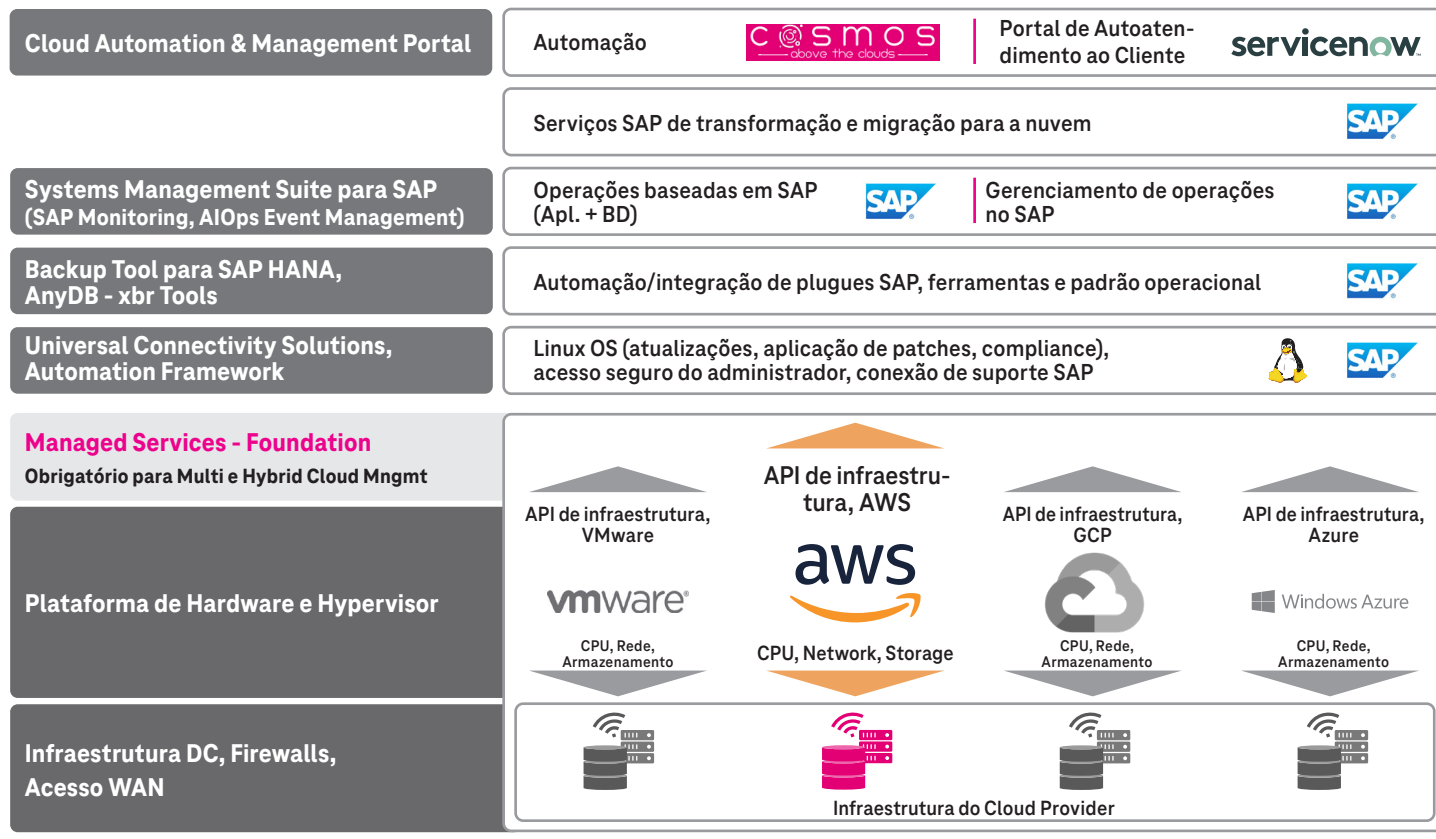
Cloud Automation & Management Portal

Automação

cosmos
above the clouds

Portal de Autoatendimento ao Cliente

servicenow

Serviços SAP de transformação e migração para a nuvem

SAP

Systems Management Suite para SAP (SAP Monitoring, AIOps Event Management)

Operações baseadas em SAP (Apl. + BD)

SAP

Gerenciamento de operações no SAP

SAP

Backup Tool para SAP HANA, AnyDB - xbr Tools

Automação/integração de plugues SAP, ferramentas e padrão operacional

SAP

Universal Connectivity Solutions, Automation Framework

Linux OS (atualizações, aplicação de patches, compliance), acesso seguro do administrador, conexão de suporte SAP

SAP

Managed Services - Foundation

Obrigatório para Multi e Hybrid Cloud Mngmt

Plataforma de Hardware e Hypervisor

API de infraestrutura, VMware

vmware

CPU, Rede, Armazenamento

API de infraestrutura, AWS

aws

CPU, Network, Storage

API de infraestrutura, GCP

CPU, Rede, Armazenamento

API de infraestrutura, Azure

Windows Azure

CPU, Rede, Armazenamento

Infraestrutura DC, Firewalls, Acesso WAN

Infraestrutura do Cloud Provider